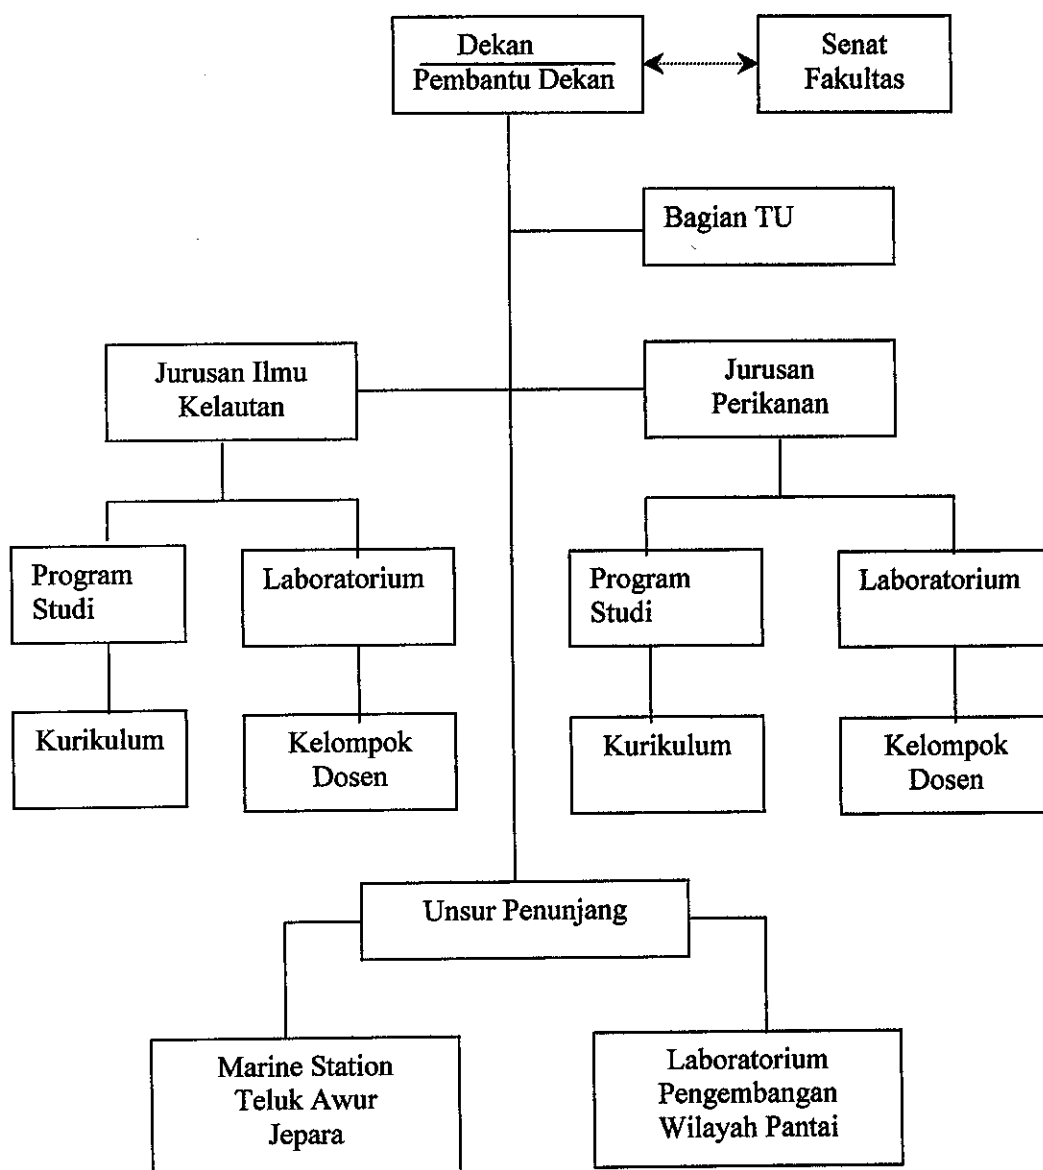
Dekan
Pembantu Dekan

Senat Fakultas

Bagian TU

Jurusan Ilmu Kelautan

Jurusan Perikanan

Program Studi

Laboratorium

Program Studi

Laboratorium

Kurikulum

Kelompok Dosen

Kurikulum

Kelompok Dosen

Unsur Penunjang

Marine Station Teluk Awur Jepara

Laboratorium Pengembangan Wilayah Pantai